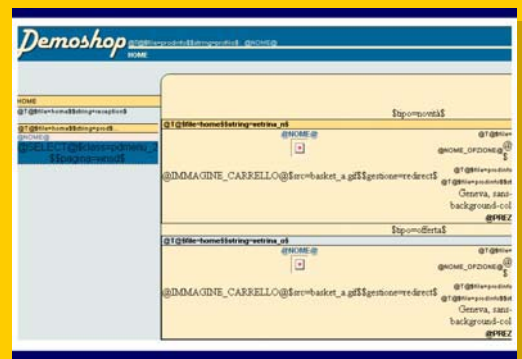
Demoshop @T@file=prodinfo$$string=profilo$ @NOME@

HOME

HOME

@T@file=home$$string=reception$

@T@file=home$$string=prod$

@NOME@

@SELECT@$class=pdmenu_$$pagina=wrsd$

$tipo=novità$

@T@file=home$$string=vetrina_n$

@NOME@

@T@file

@NOME_OPZIONE@

@IMMAGINE_CARRELLO@$src=basket_a.gif$$gestione=redirect$

@T@file=prodinfo

@T@file=prodinfo$$st

Geneva, sans-background-col

@PREZ

$tipo=offerta$

@T@file=home$$string=vetrina_o$

@NOME@

@T@file

@NOME_OPZIONE@

@IMMAGINE_CARRELLO@$src=basket_a.gif$$gestione=redirect$

@T@file=prodinfo

@T@file=prodinfo$$st

Geneva, sans-background-col

@PREZ